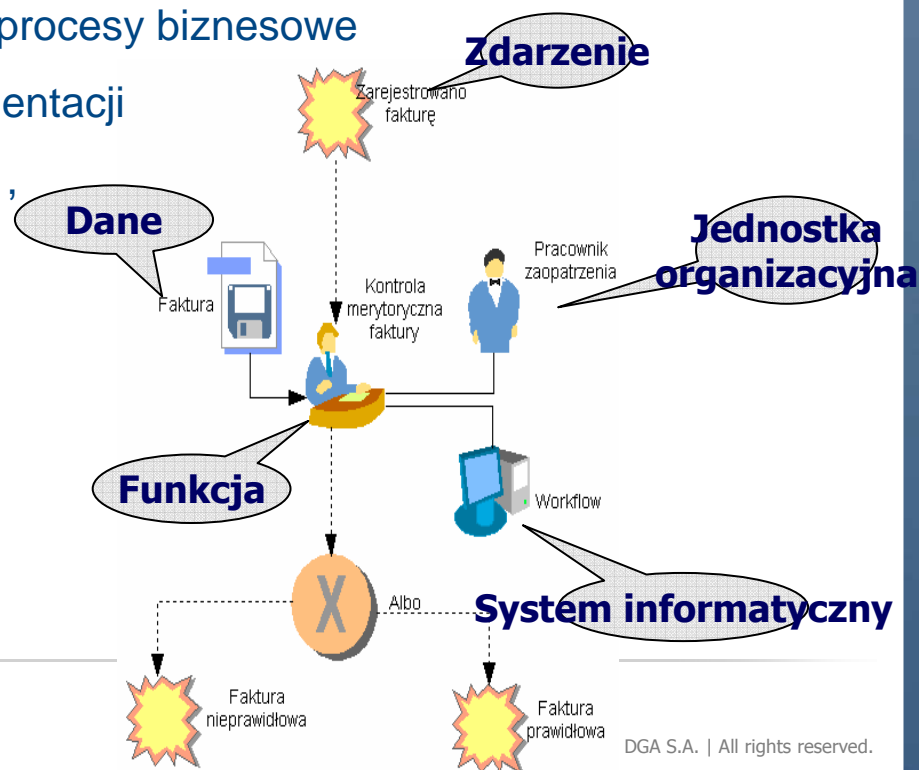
procesy biznesowe

entacji

,

Zdarzenie

Zarejestrowano fakturę

Dane

Faktura

Kontrola merytoryczna faktury

Pracownik zaopatrzenia

Jednostka organizacyjna

Funkcja

Workflow

X

Albo

System informatyczny

Faktura nieprawidłowa

Faktura prawidłowa

DGA S.A. | All rights reserved.